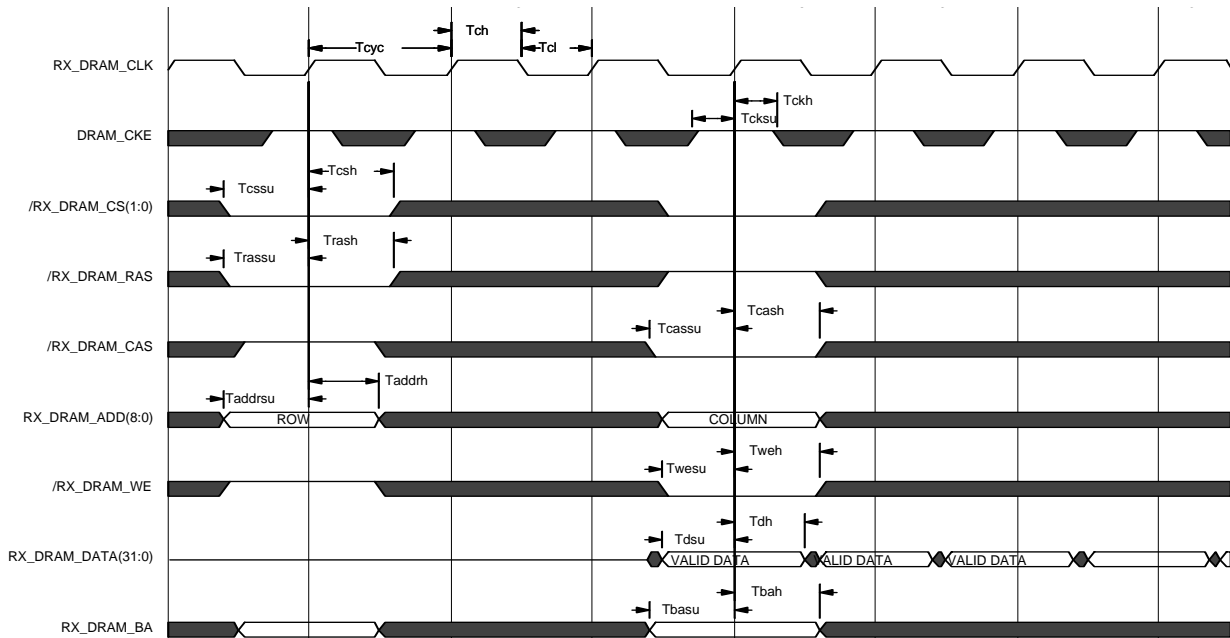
Tch
Tcyc
Tcl
RX_DRAM_CLK
Tckh
Tcksu
DRAM_CKE
Tcsh
Tcssu
/RX_DRAM_CS(1:0)
Trash
Trassu
/RX_DRAM_RAS
Tcash
Tcassu
/RX_DRAM_CAS
Taddrh
Taddrsu
RX_DRAM_ADD(8:0)
ROW
COLUMN
Tweh
Twesu
/RX_DRAM_WE
Tdh
Tdsu
RX_DRAM_DATA(31:0)
VALID DATA
VALID DATA
VALID DATA
Tbah
Tbasu
RX_DRAM_BA